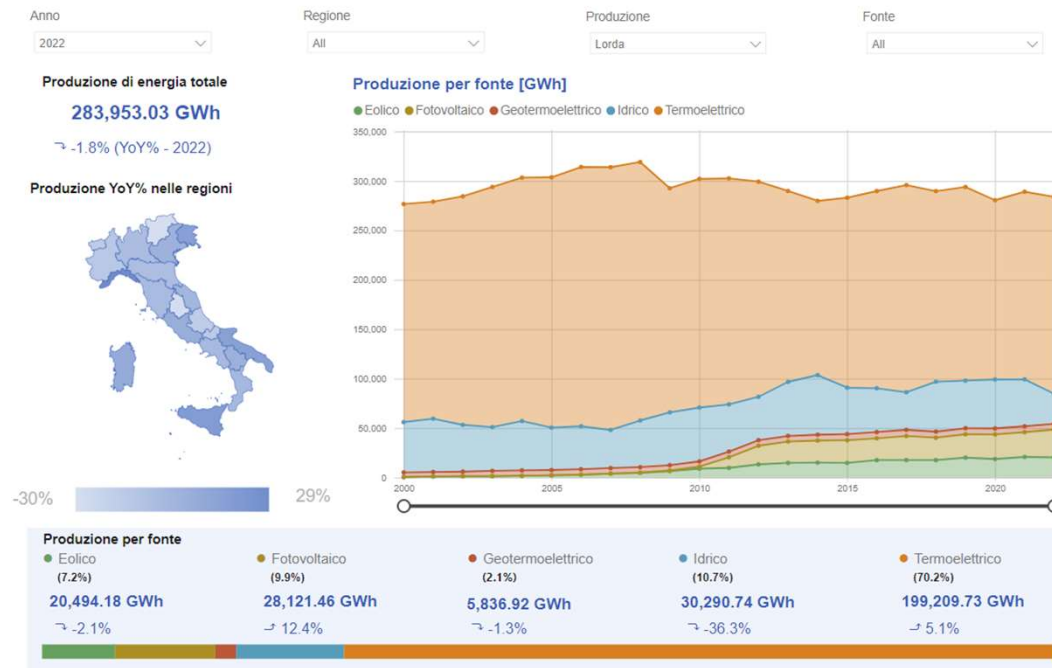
Anno
2022

Regione
All

Produzione
Lorda

Fonte
All

Produzione di energia totale
283,953.03 GWh
-1.8% (YoY% - 2022)

Produzione YoY% nelle regioni

-30%
29%

Produzione per fonte [GWh]
Eolico Fotovoltaico Geotermoelettrico Idrico Termoelettrico

350,000
300,000
250,000
200,000
150,000
100,000
50,000
0
2000
2005
2010
2015
2020

Produzione per fonte

Eolico
(7.2%)
20,494.18 GWh
-2.1%

Fotovoltaico
(9.9%)
28,121.46 GWh
12.4%

Geotermoelettrico
(2.1%)
5,836.92 GWh
-1.3%

Idrico
(10.7%)
30,290.74 GWh
-36.3%

Termoelettrico
(70.2%)
199,209.73 GWh
5.1%